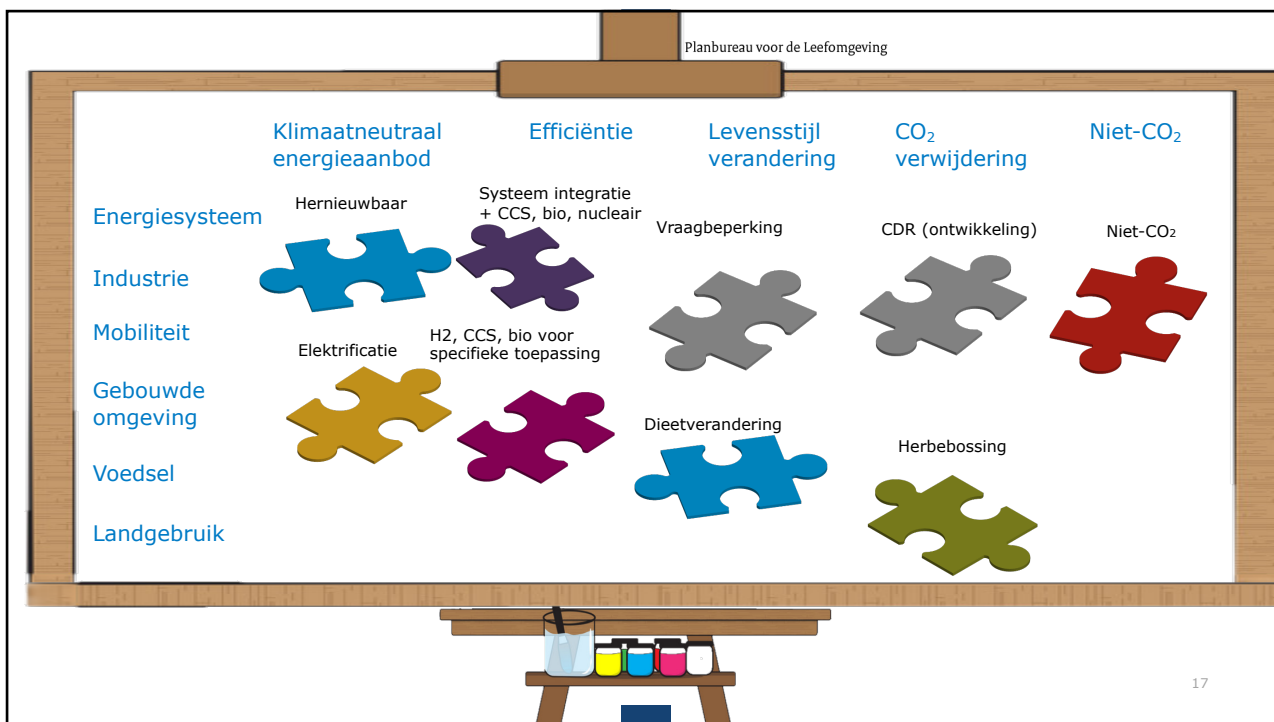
Planbureau voor de Leefomgeving

Klimaatneutraal energieaanbod

Efficiëntie

Levensstijl verandering

$CO_2$ verwijdering

Niet-$CO_2$

Energiesysteem

Industrie

Mobiliteit

Gebouwde omgeving

Voedsel

Landgebruik

Hernieuwbaar

Systeem integratie + CCS, bio, nucleair

Vraagbeperking

CDR (ontwikkeling)

Niet-$CO_2$

Elektrificatie

H2, CCS, bio voor specifieke toepassing

Dieetverandering

Herbebossing

17